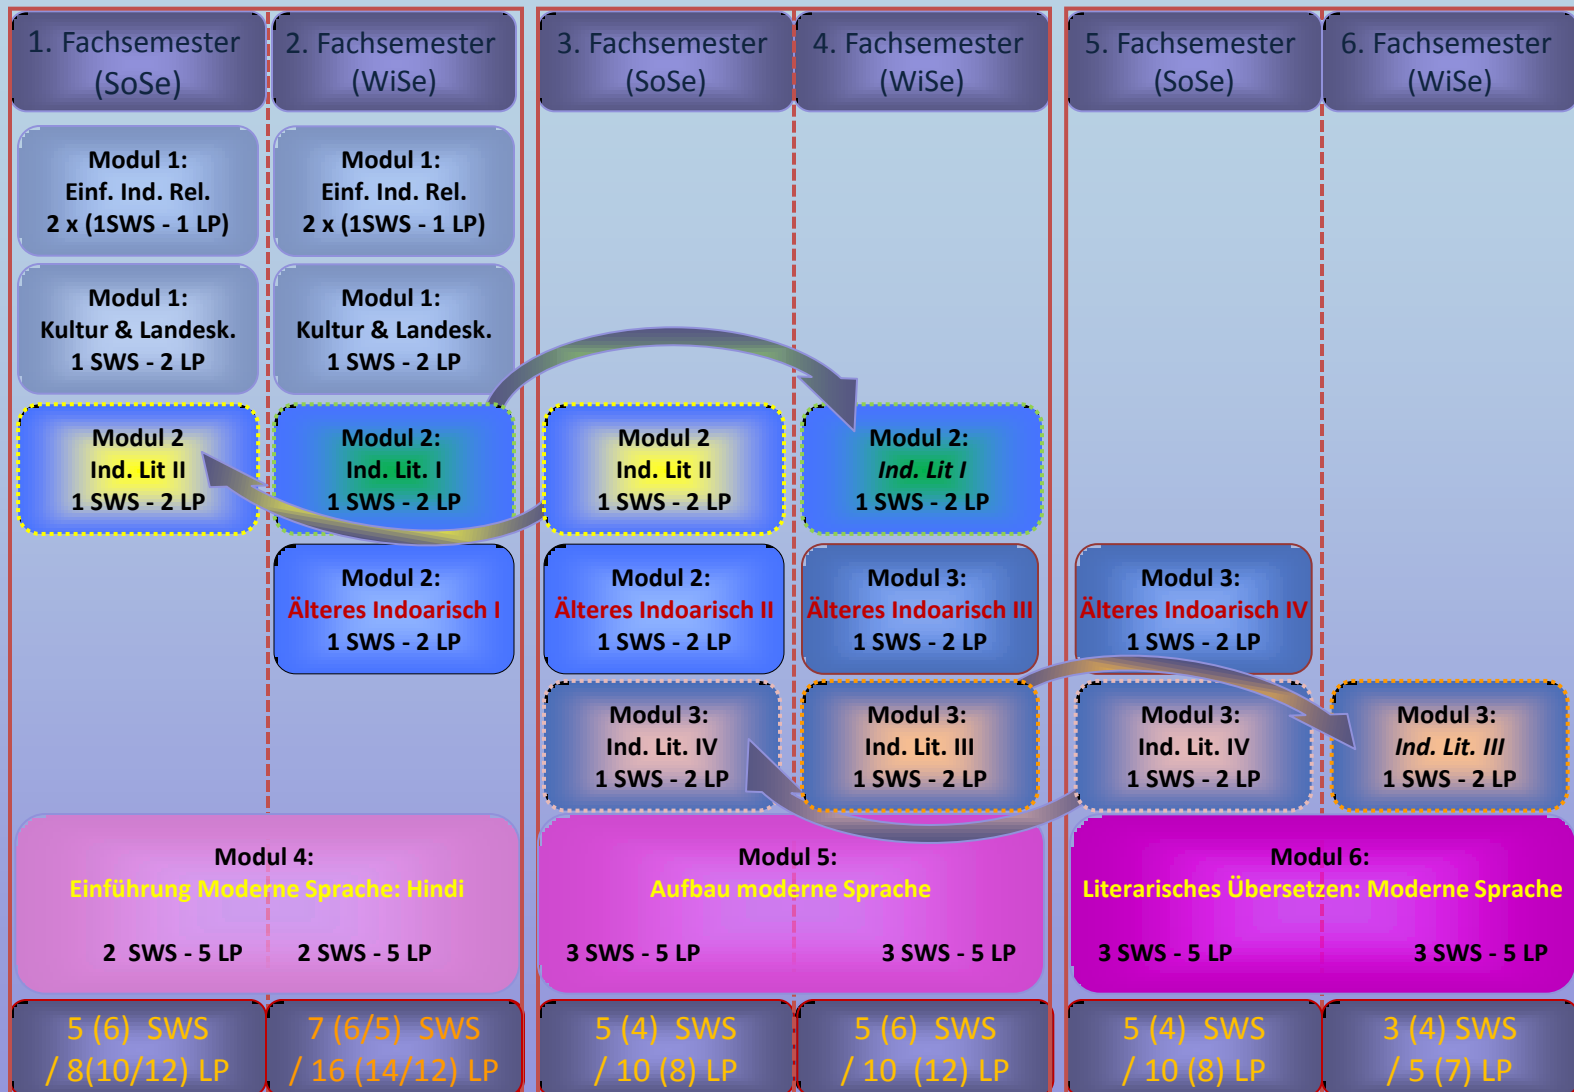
1. Fachsemester (SoSe)

2. Fachsemester (WiSe)

3. Fachsemester (SoSe)

4. Fachsemester (WiSe)

5. Fachsemester (SoSe)

6. Fachsemester (WiSe)

Modul 1:
Einf. Ind. Rel.
2 x (1SWS - 1 LP)

Modul 1:
Einf. Ind. Rel.
2 x (1SWS - 1 LP)

Modul 1:
Kultur & Landesk.
1 SWS - 2 LP

Modul 1:
Kultur & Landesk.
1 SWS - 2 LP

Modul 2
Ind. Lit II
1 SWS - 2 LP

Modul 2:
Ind. Lit. I
1 SWS - 2 LP

Modul 2
Ind. Lit II
1 SWS - 2 LP

Modul 2:
*Ind. Lit I*
1 SWS - 2 LP

Modul 2:
Älteres Indoarisch I
1 SWS - 2 LP

Modul 2:
Älteres Indoarisch II
1 SWS - 2 LP

Modul 3:
Älteres Indoarisch III
1 SWS - 2 LP

Modul 3:
Älteres Indoarisch IV
1 SWS - 2 LP

Modul 3:
Ind. Lit. IV
1 SWS - 2 LP

Modul 3:
Ind. Lit. III
1 SWS - 2 LP

Modul 3:
Ind. Lit. IV
1 SWS - 2 LP

Modul 3:
*Ind. Lit. III*
1 SWS - 2 LP

Modul 4:
Einführung Moderne Sprache: Hindi
2 SWS - 5 LP 2 SWS - 5 LP

Modul 5:
Aufbau moderne Sprache
3 SWS - 5 LP 3 SWS - 5 LP

Modul 6:
Literarisches Übersetzen: Moderne Sprache
3 SWS - 5 LP 3 SWS - 5 LP

5 (6) SWS / 8(10/12) LP

7 (6/5) SWS / 16 (14/12) LP

5 (4) SWS / 10 (8) LP

5 (6) SWS / 10 (12) LP

5 (4) SWS / 10 (8) LP

3 (4) SWS / 5 (7) LP